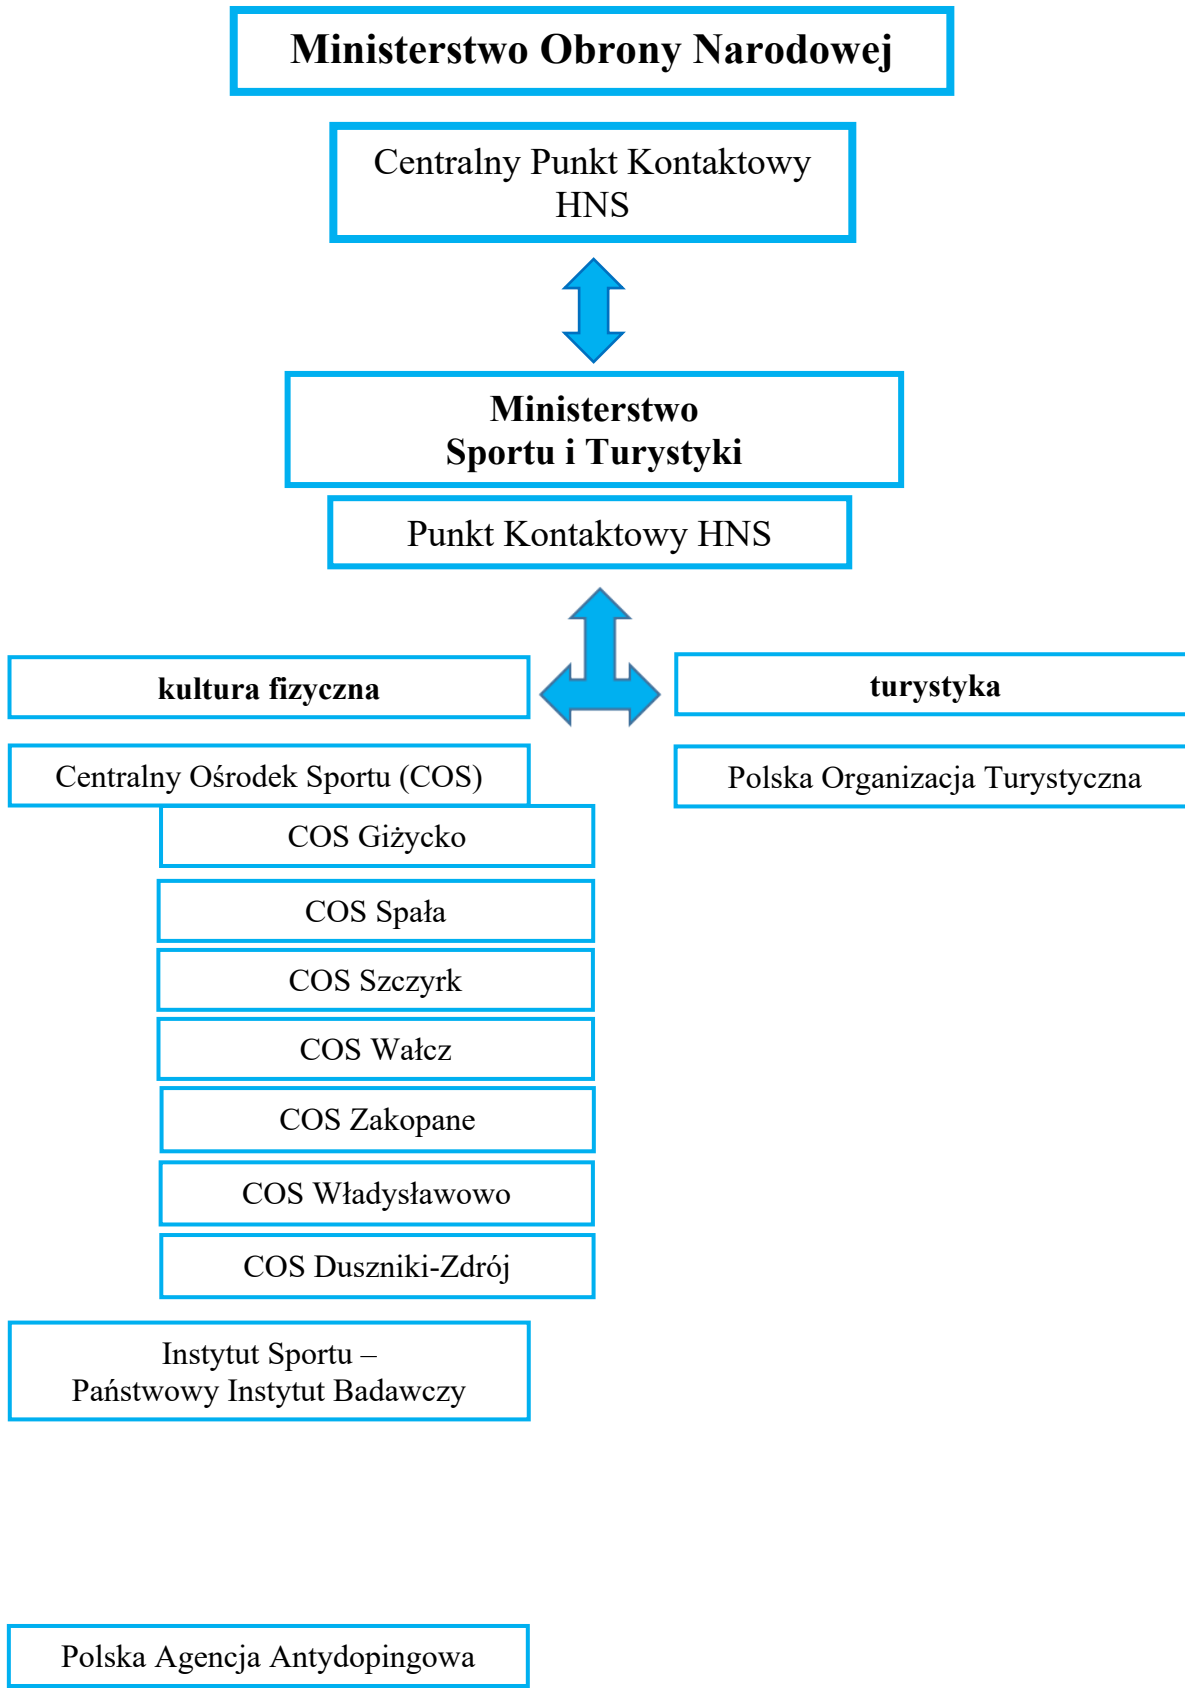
Ministerstwo Obrony Narodowej

Centralny Punkt Kontaktowy HNS

Ministerstwo Sportu i Turystyki

Punkt Kontaktowy HNS

kultura fizyczna

Centralny Ośrodek Sportu (COS)

COS Giżycko

COS Spała

COS Szczyrk

COS Wałcz

COS Zakopane

COS Władysławowo

COS Duszniki-Zdrój

Instytut Sportu – Państwowy Instytut Badawczy

Polska Agencja Antydopingowa

turystyka

Polska Organizacja Turystyczna